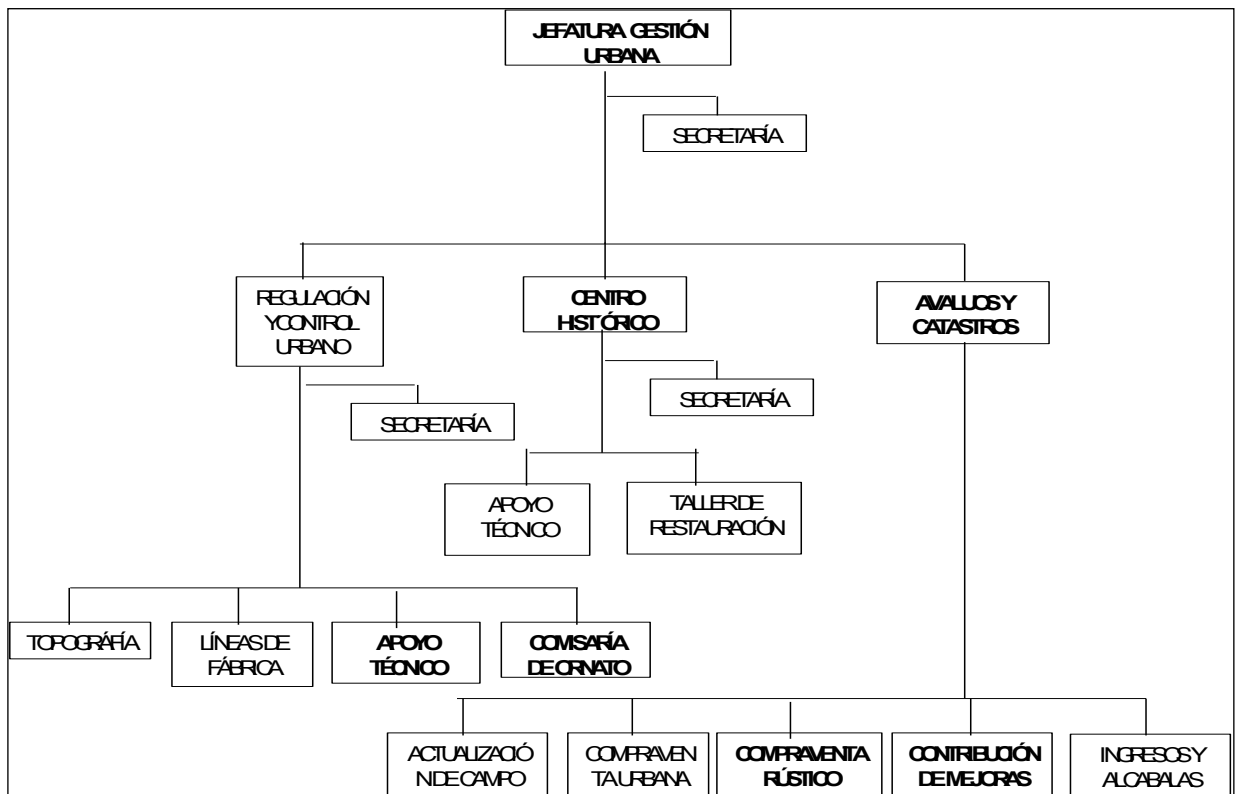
JEFATURA GESTIÓN URBANA

SECRETARÍA

REGULACIÓN Y CONTROL URBANO

CENTRO HISTÓRICO

AVALUOS Y CATASTROS

SECRETARÍA

SECRETARÍA

APOYO TÉCNICO

TALLER DE RESTAURACIÓN

TOPOGRAFÍA

LÍNEAS DE FÁBRICA

APOYO TÉCNICO

COMISARÍA DE ORNATO

ACTUALIZACIÓN DE CAMPO

COMPRAVENTA URBANA

COMPRAVENTA RÚSTICO

CONTRIBUCIÓN DE MEJORAS

INGRESOS Y ALCABALAS